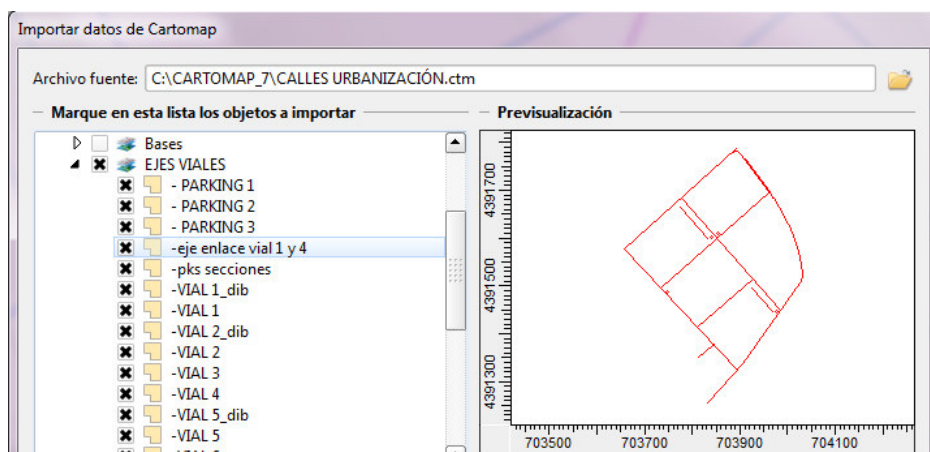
Importar datos de Cartomap

Archivo fuente: C:\CARTOMAP_7\CALLES URBANIZACIÓN.ctm

Marque en esta lista los objetos a importar

Bases
EJES VIALES
- PARKING 1
- PARKING 2
- PARKING 3
-eje enlace vial 1 y 4
-pks secciones
-VIAL 1_dib
-VIAL 1
-VIAL 2_dib
-VIAL 2
-VIAL 3
-VIAL 4
-VIAL 5_dib
-VIAL 5

Previsualización

4391700
4391500
4391300
703500
703700
703900
704100